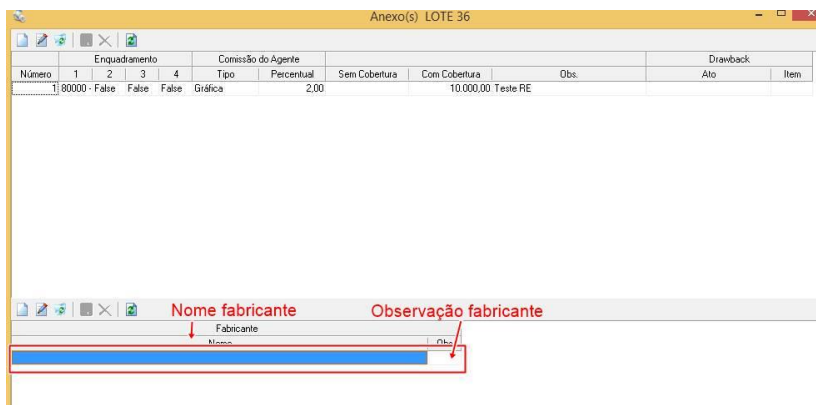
Anexo(s) LOTE 36

| | Enquadramento | | | | Comissão do Agente | | | | | Drawback | |
|---|---|---|---|---|---|---|---|---|---|---|---|
| Número | 1 | 2 | 3 | 4 | Tipo | Percentual | Sem Cobertura | Com Cobertura | Obs. | Ato | Item |
| 1 | 80000 - | False | False | False | Gráfica | 2,00 | | 10.000,00 | Teste RE | | |

Nome fabricante

Observação fabricante

| Fabricante | |
|---|---|
| Nome | Obs |